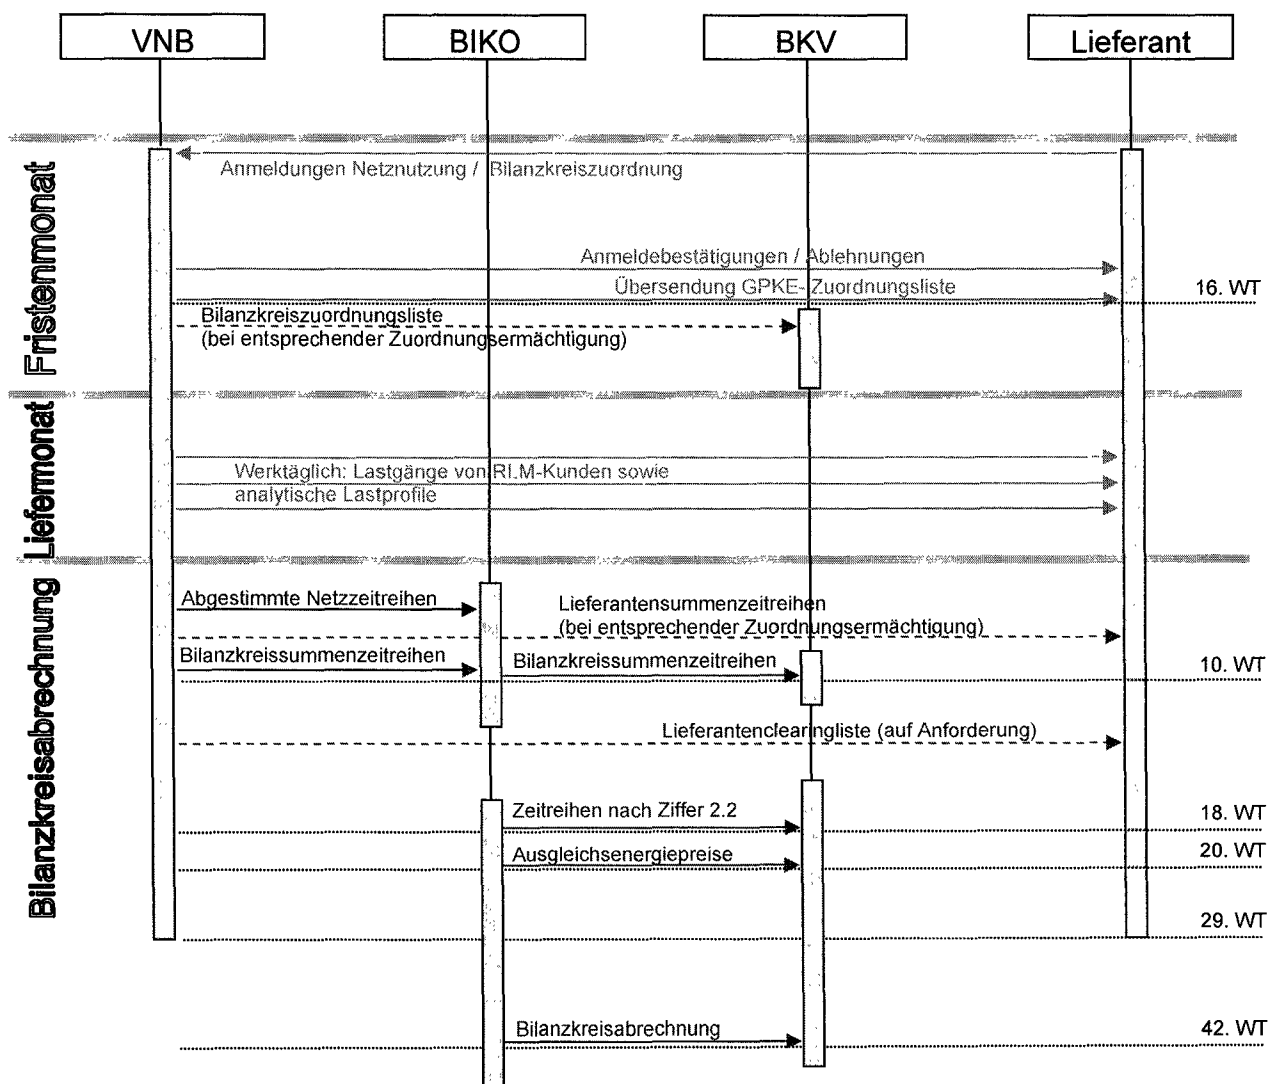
VNB

BIKO

BKV

Lieferant

Fristenmonat

Anmeldungen Netznutzung / Bilanzkreiszuordnung

Anmeldebestätigungen / Ablehnungen

Übersendung GPKE-Zuordnungsliste

16. WT

Bilanzkreiszuordnungsliste (bei entsprechender Zuordnungsermächtigung)

Liefermonat

Werktäglich: Lastgänge von RLM-Kunden sowie analytische Lastprofile

Bilanzkreisabrechnung

Abgestimmte Netzzeitreihen

Lieferantensummenzeitreihen (bei entsprechender Zuordnungsermächtigung)

Bilanzkreissummenzeitreihen

Bilanzkreissummenzeitreihen

10. WT

Lieferantenclearingliste (auf Anforderung)

Zeitreihen nach Ziffer 2.2

18. WT

Ausgleichsenergiepreise

20. WT

29. WT

Bilanzkreisabrechnung

42. WT